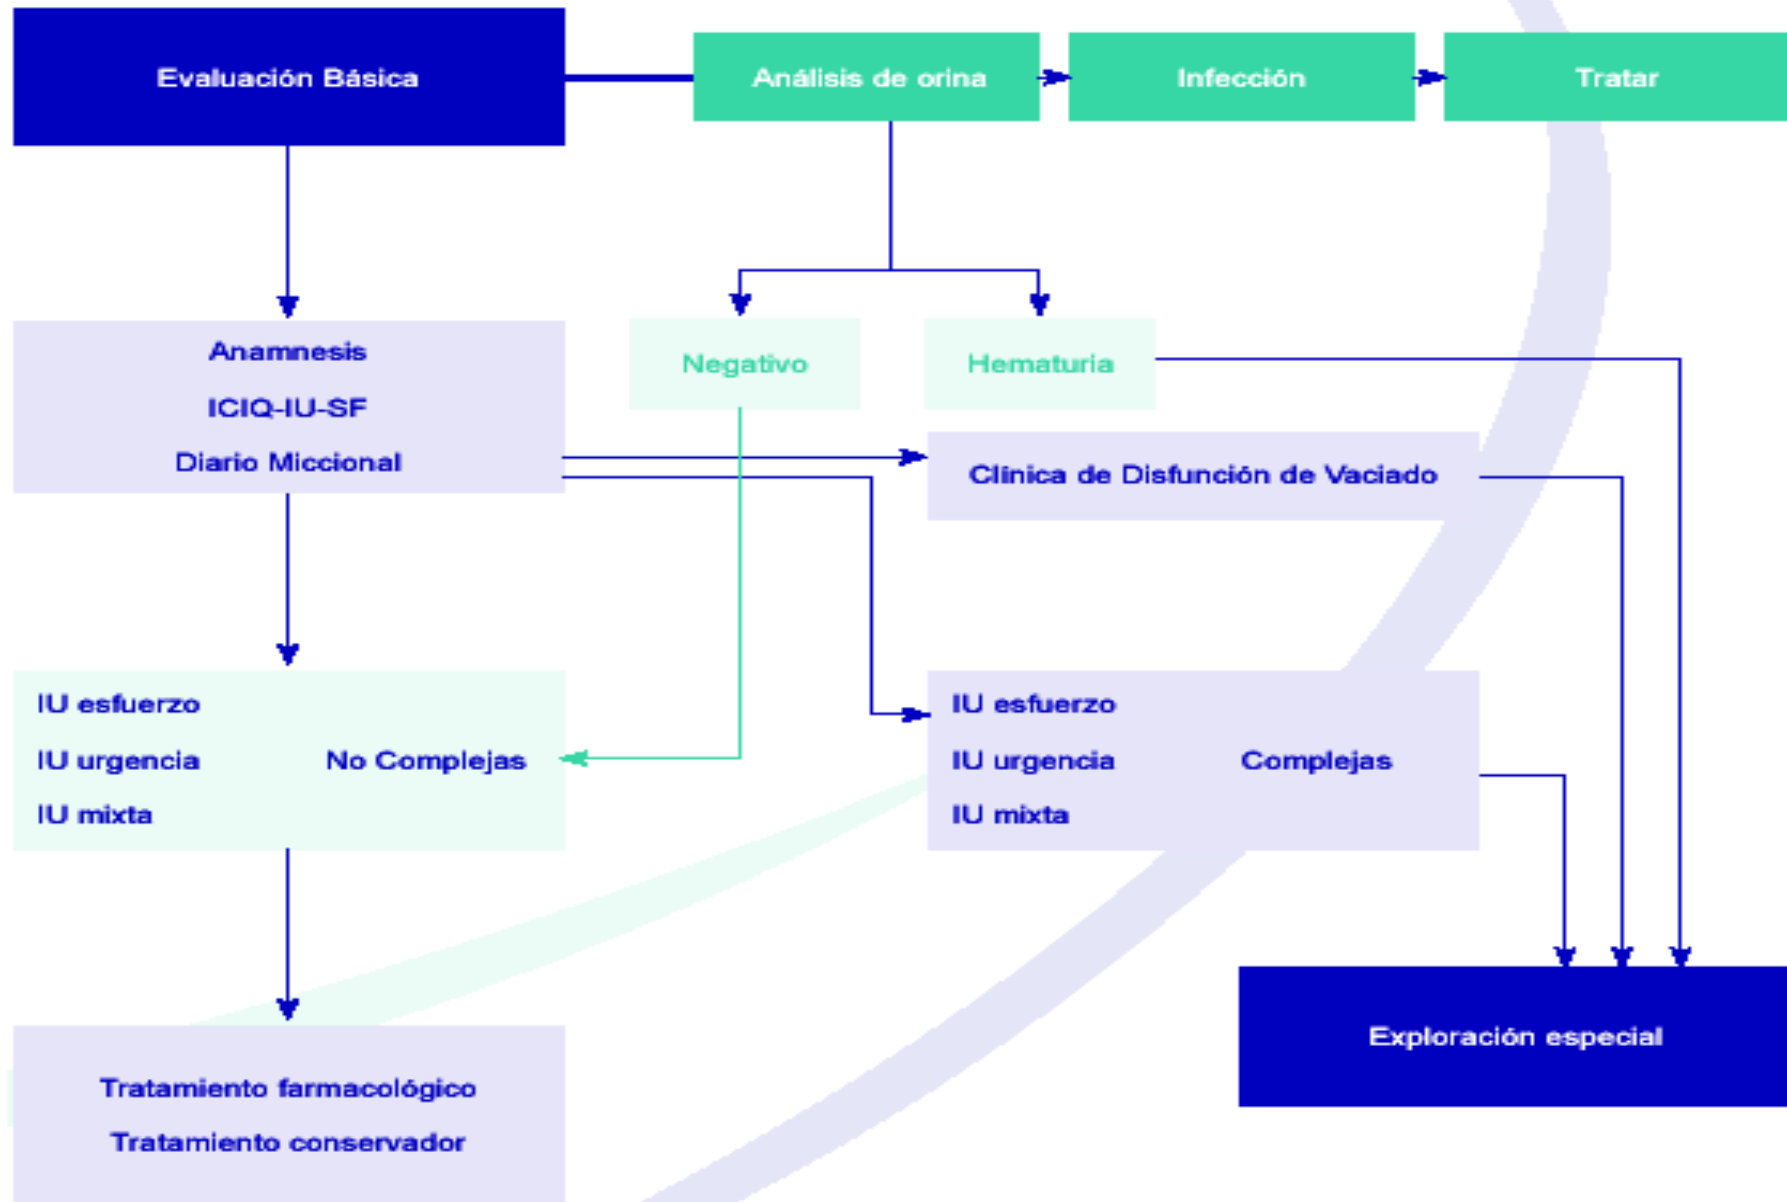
Evaluación Básica

Análisis de orina

Infección

Tratar

Anamnesis

ICIQ-IU-SF

Diario Miccional

Negativo

Hematuria

Clínica de Disfunción de Vaciado

IU esfuerzo

IU urgencia

IU mixta

No Complejas

IU esfuerzo

IU urgencia

IU mixta

Complejas

Exploración especial

Tratamiento farmacológico

Tratamiento conservador